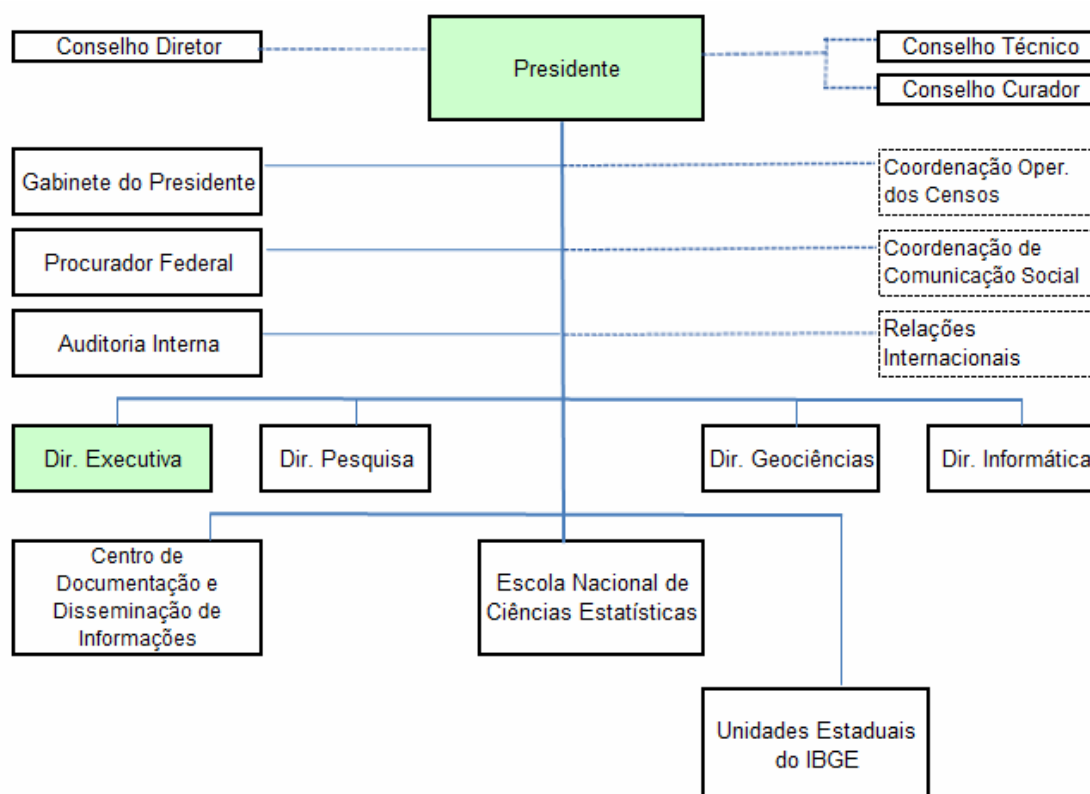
Conselho Diretor

Presidente

Conselho Técnico

Conselho Curador

Gabinete do Presidente

Coordenação Oper. dos Censos

Procurador Federal

Coordenação de Comunicação Social

Auditoria Interna

Relações Internacionais

Dir. Executiva

Dir. Pesquisa

Dir. Geociências

Dir. Informática

Centro de Documentação e Disseminação de Informações

Escola Nacional de Ciências Estatísticas

Unidades Estaduais do IBGE